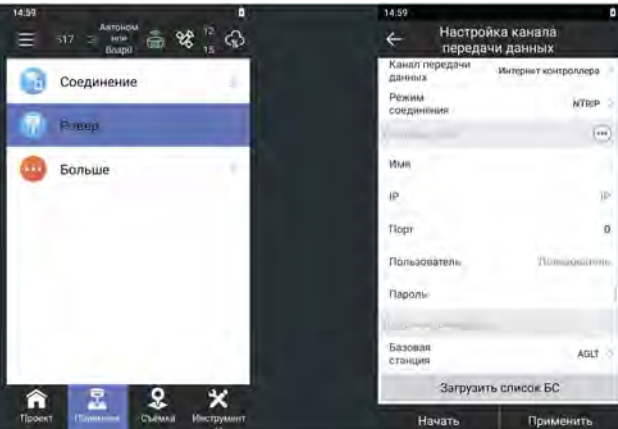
14:59

517 Автономн ный Bларо 12 15

Соединение

Ровер

Больше

Проект Приемник Съемка Инструмент

14:59

Настройка канала передачи данных

Канал передачи данных Интернет контроллера

Режим соединения NTRIP

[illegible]

Имя

IP IP

Порт 0

Пользователь Пользователь

Пароль

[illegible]

Базовая станция AGLT

Загрузить список БС

Начать Применить